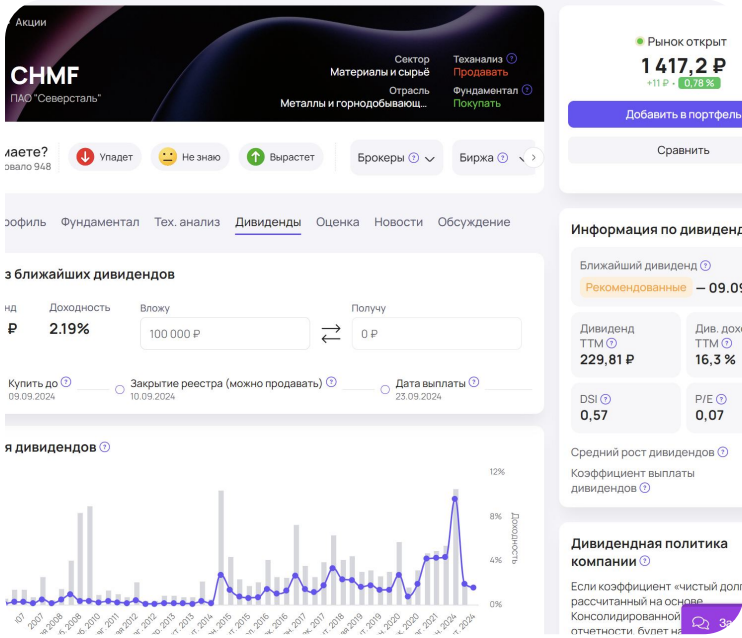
: Акции

CHMF
ПАО "Северсталь"

Сектор
Материалы и сырьё
Отрасль
Металлы и горнодобывающ...

Теханализ
Продавать
Фундаментал
Покупать

Рынок открыт
1 417,2 ₽
+11 ₽ · 0,78 %
Добавить в портфель
Сравнить

маете?
овало 948
Упадет
Не знаю
Вырастет
Брокеры
Биржа

офиль Фундаментал Тех. анализ Дивиденды Оценка Новости Обсуждение

з ближайших дивидендов
нд
₽
Доходность
2.19%
Вложу
100 000 ₽
Получу
0 ₽

Купить до
09.09.2024
Закрытие реестра (можно продавать)
10.09.2024
Дата выплаты
23.09.2024

я дивидендов

12%
8%
4%
0%
Доходность

Информация по дивиденд
Ближайший дивиденд
Рекомендованные — 09.09
Дивиденд TTM
229,81 ₽
Див. дох TTM
16,3 %
DSI
0,57
P/E
0,07
Средний рост дивидендов
Коэффициент выплаты дивидендов

Дивидендная политика компании
Если коэффициент «чистый долг рассчитанный на основе Консолидированной отчетности, будет на

За